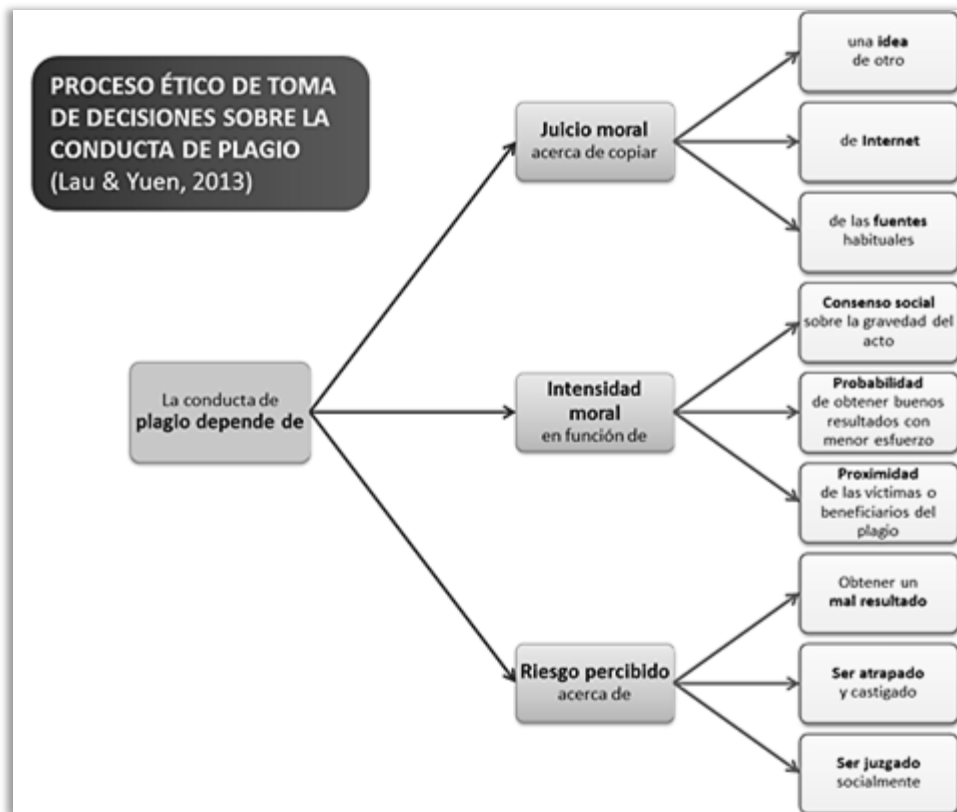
PROCESO ÉTICO DE TOMA DE DECISIONES SOBRE LA CONDUCTA DE PLAGIO
(Lau & Yuen, 2013)

La conducta de plagio depende de

Juicio moral acerca de copiar

una idea de otro

de Internet

de las fuentes habituales

Intensidad moral en función de

Consenso social sobre la gravedad del acto

Probabilidad de obtener buenos resultados con menor esfuerzo

Proximidad de las víctimas o beneficiarios del plagio

Riesgo percibido acerca de

Obtener un mal resultado

Ser atrapado y castigado

Ser juzgado socialmente